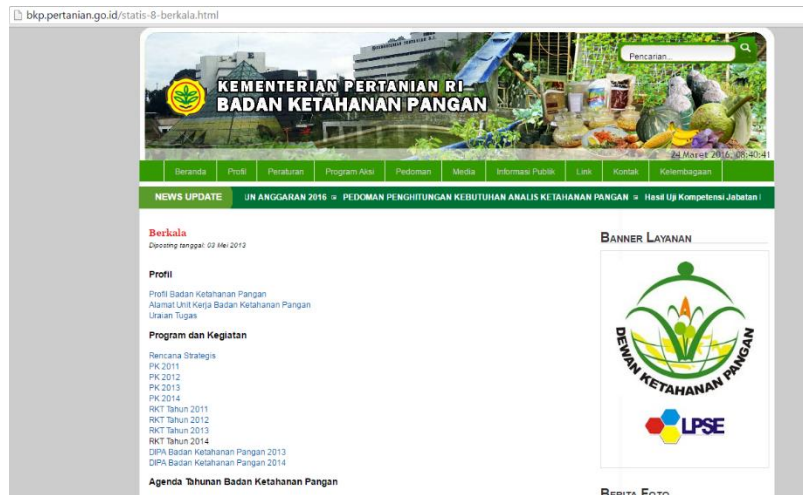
bkp.pertanian.go.id/statis-8-berkala.html

Pencarian...

KEMENTERIAN PERTANIAN RI
BADAN KETAHANAN PANGAN

24 Maret 2016, 08:40:41

Beranda | Profil | Peraturan | Program Aksi | Pedoman | Media | Informasi Publik | Link | Kontak | Kelembagaan

NEWS UPDATE UN ANGGARAN 2016 PEDOMAN PENGHITUNGAN KEBUTUHAN ANALIS KETAHANAN PANGAN Hasil Uji Kompetensi Jabatan I

Berkala
Diposting tanggal: 03 Mei 2013

Profil

Profil Badan Ketahanan Pangan
Alamat Unit Kerja Badan Ketahanan Pangan
Uraian Tugas

Program dan Kegiatan

Rencana Strategis
PK 2011
PK 2012
PK 2013
PK 2014
RKT Tahun 2011
RKT Tahun 2012
RKT Tahun 2013
RKT Tahun 2014
DIPA Badan Ketahanan Pangan 2013
DIPA Badan Ketahanan Pangan 2014

Agenda Tahunan Badan Ketahanan Pangan

BANNER LAYANAN

DEWAN KETAHANAN PANGAN

LPSE

BERITA FOTO